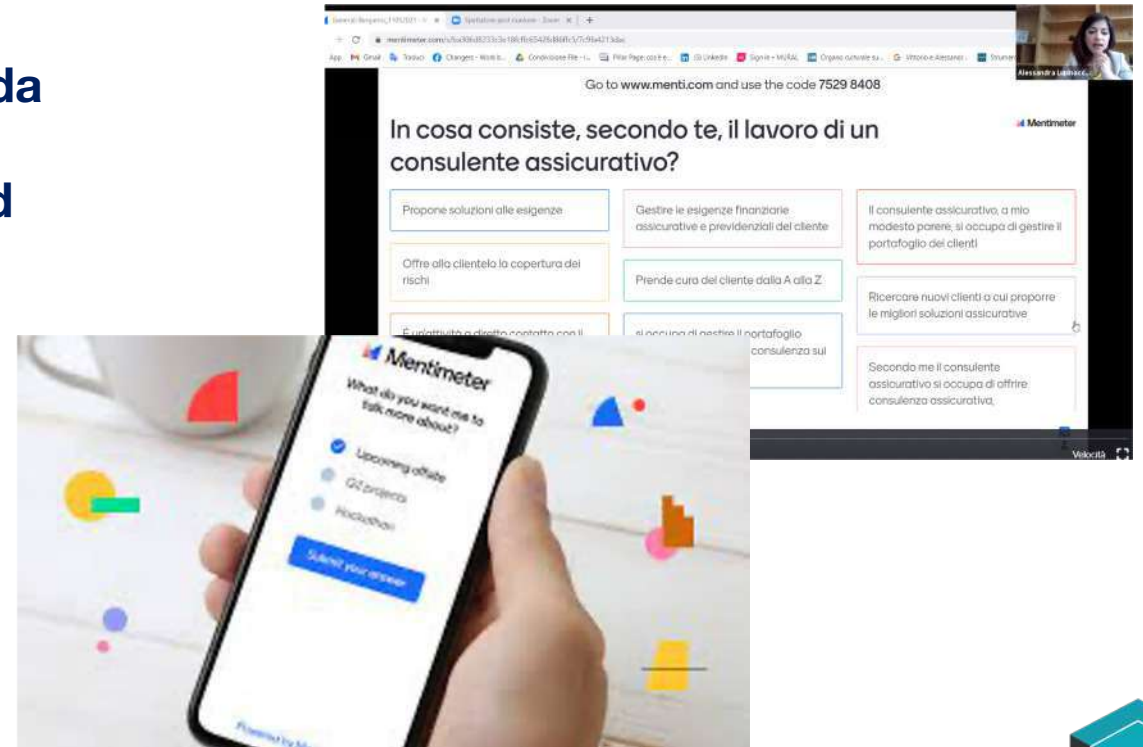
da

d

Go to www.menti.com and use the code 7529 8408

In cosa consiste, secondo te, il lavoro di un consulente assicurativo?

Mentimeter

Propone soluzioni alle esigenze

Gestire le esigenze finanziarie assicurative e previdenziali del cliente

Il consulente assicurativo, a mio modesto parere, si occupa di gestire il portafoglio dei clienti

Offre alla clientela la copertura dei rischi

Prende cura del cliente dalla A alla Z

Ricercare nuovi clienti a cui proporre le migliori soluzioni assicurative

È un'attività a diretto contatto con il

si occupa di gestire il portafoglio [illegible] consulenza sui

Secondo me il consulente assicurativo si occupa di offrire consulenza assicurativa,

Alessandra Lubinacc...

Velocità

Mentimeter

What do you want me to talk more about?

Upcoming offsite

Q2 projects

Hackathon

Submit your answer

Powered by M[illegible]